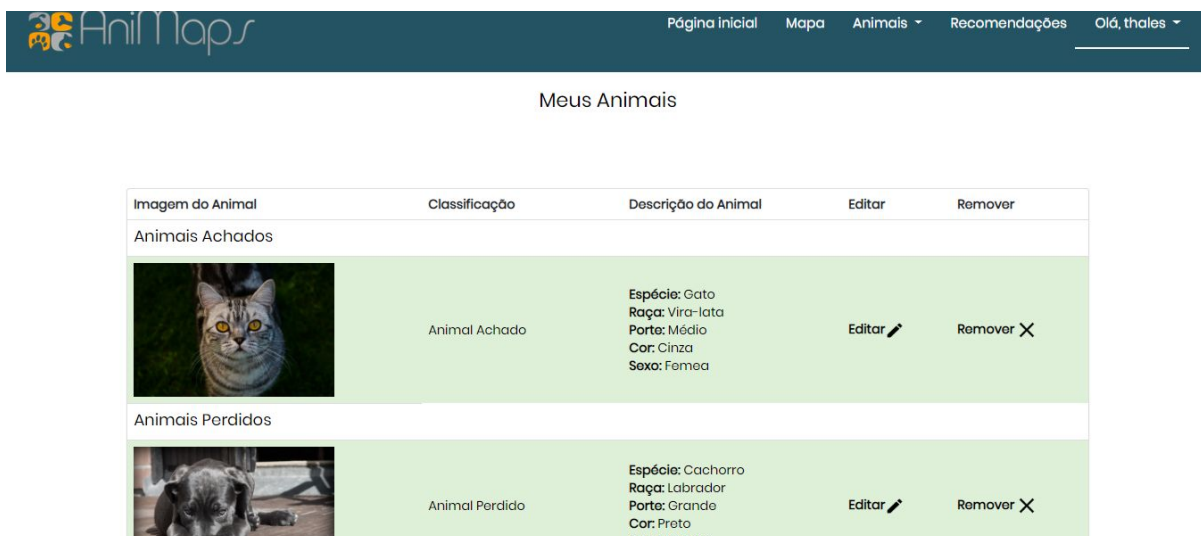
AniMaps

Página inicial Mapa Animais Recomendações Olá, thales

Meus Animais

| Imagem do Animal | Classificação | Descrição do Animal | Editar | Remover |
|---|---|---|---|---|
| Animais Achados | | | | |
| | Animal Achado | **Espécie:** Gato **Raça:** Vira-lata **Porte:** Médio **Cor:** Cinza **Sexo:** Femea | Editar | Remover |
| Animais Perdidos | | | | |
| | Animal Perdido | **Espécie:** Cachorro **Raça:** Labrador **Porte:** Grande **Cor:** Preto | Editar | Remover |